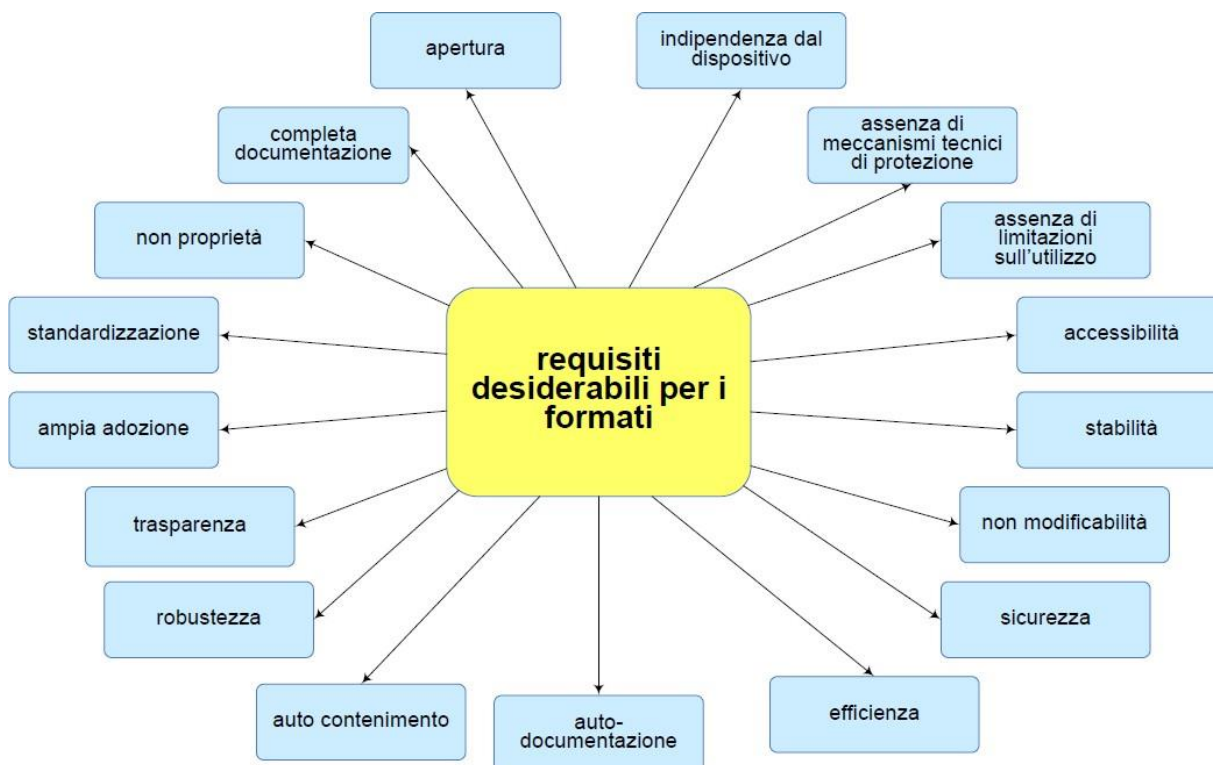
requisiti desiderabili per i formati

apertura

indipendenza dal dispositivo

completa documentazione

assenza di meccanismi tecnici di protezione

non proprietà

assenza di limitazioni sull'utilizzo

standardizzazione

accessibilità

ampia adozione

stabilità

trasparenza

non modificabilità

robustezza

sicurezza

auto contenimento

auto-documentazione

efficienza